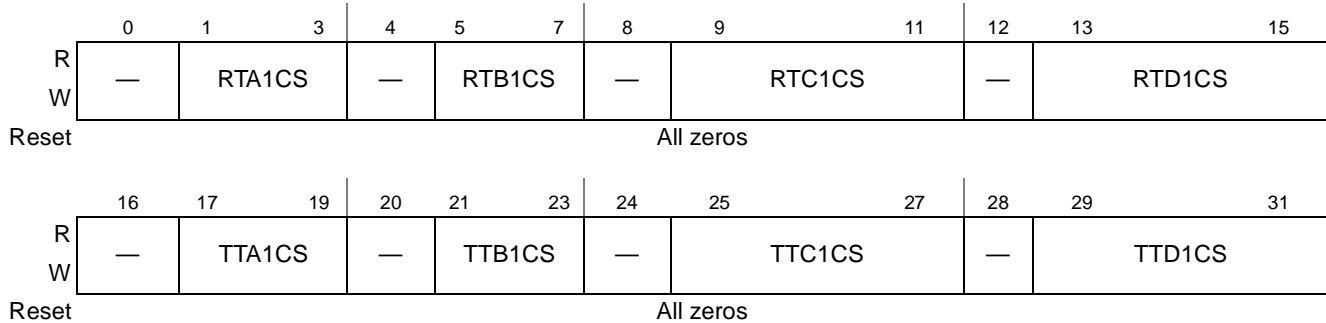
| | 0 | 1 3 | 4 | 5 7 | 8 | 9 11 | 12 | 13 15 |
|---|---|---|---|---|---|---|---|---|
| R W | — | RTA1CS | — | RTB1CS | — | RTC1CS | — | RTD1CS |
| Reset | All zeros | | | | | | | |

| | 16 | 17 19 | 20 | 21 23 | 24 | 25 27 | 28 | 29 31 |
|---|---|---|---|---|---|---|---|---|
| R W | — | TTA1CS | — | TTB1CS | — | TTC1CS | — | TTD1CS |
| Reset | All zeros | | | | | | | |